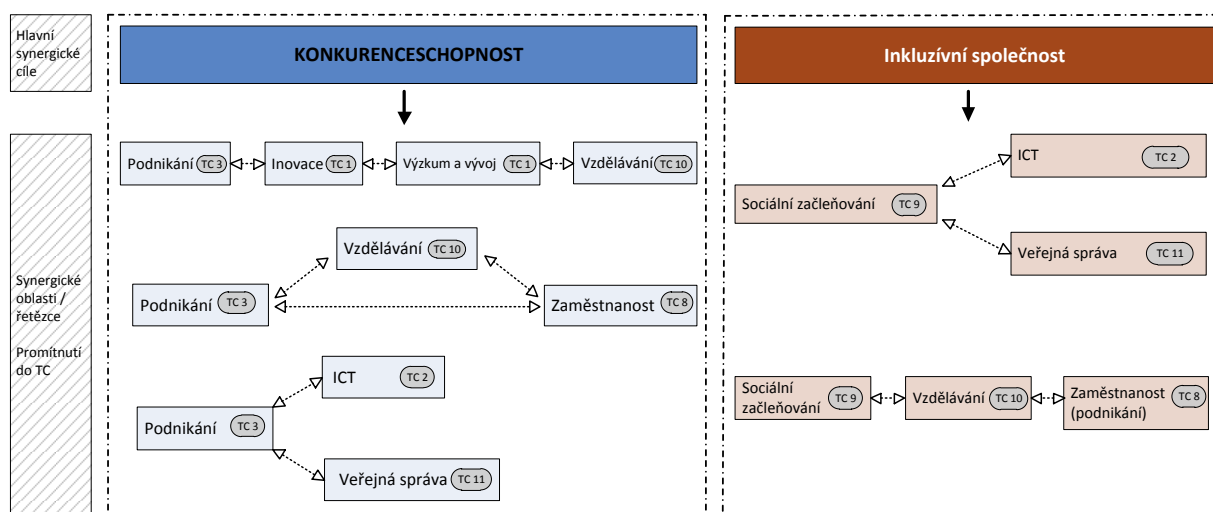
Hlavní synergické cíle

KONKURENCESCHOPNOST

Inkluzívní společnost

Synergické oblasti / řetězce

Promítnutí do TC

Podnikání TC 3
Inovace TC 1
Výzkum a vývoj TC 1
Vzdělávání TC 10

Vzdělávání TC 10
Podnikání TC 3
Zaměstnanost TC 8

ICT TC 2
Podnikání TC 3
Veřejná správa TC 11

ICT TC 2
Sociální začleňování TC 9
Veřejná správa TC 11

Sociální začleňování TC 9
Vzdělávání TC 10
Zaměstnanost (podnikání) TC 8